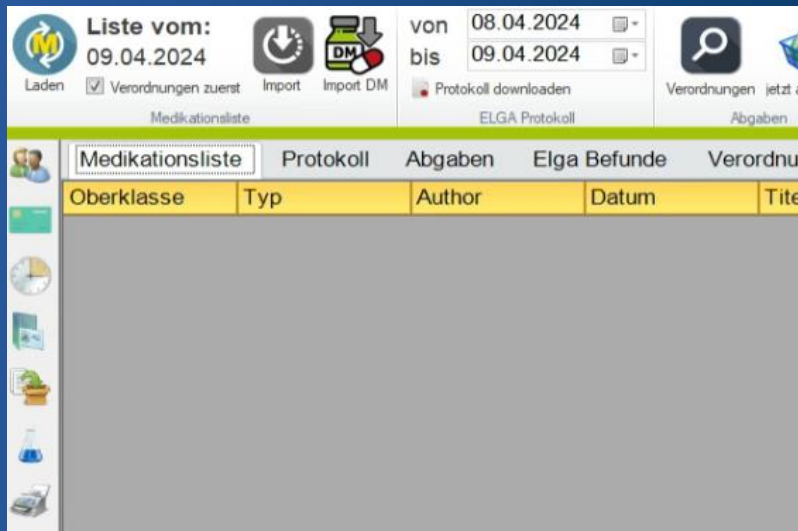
Laden
Liste vom:
09.04.2024
Verordnungen zuerst
Import
DM
Import DM
Medikationsliste
von 08.04.2024
bis 09.04.2024
Protokoll downloaden
ELGA Protokoll
Verordnungen
jetzt a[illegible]
Abgaben

Medikationsliste
Protokoll
Abgaben
Elga Befunde
Verordnu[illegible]

| Oberklasse | Typ | Author | Datum | Tite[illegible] |
|---|---|---|---|---|